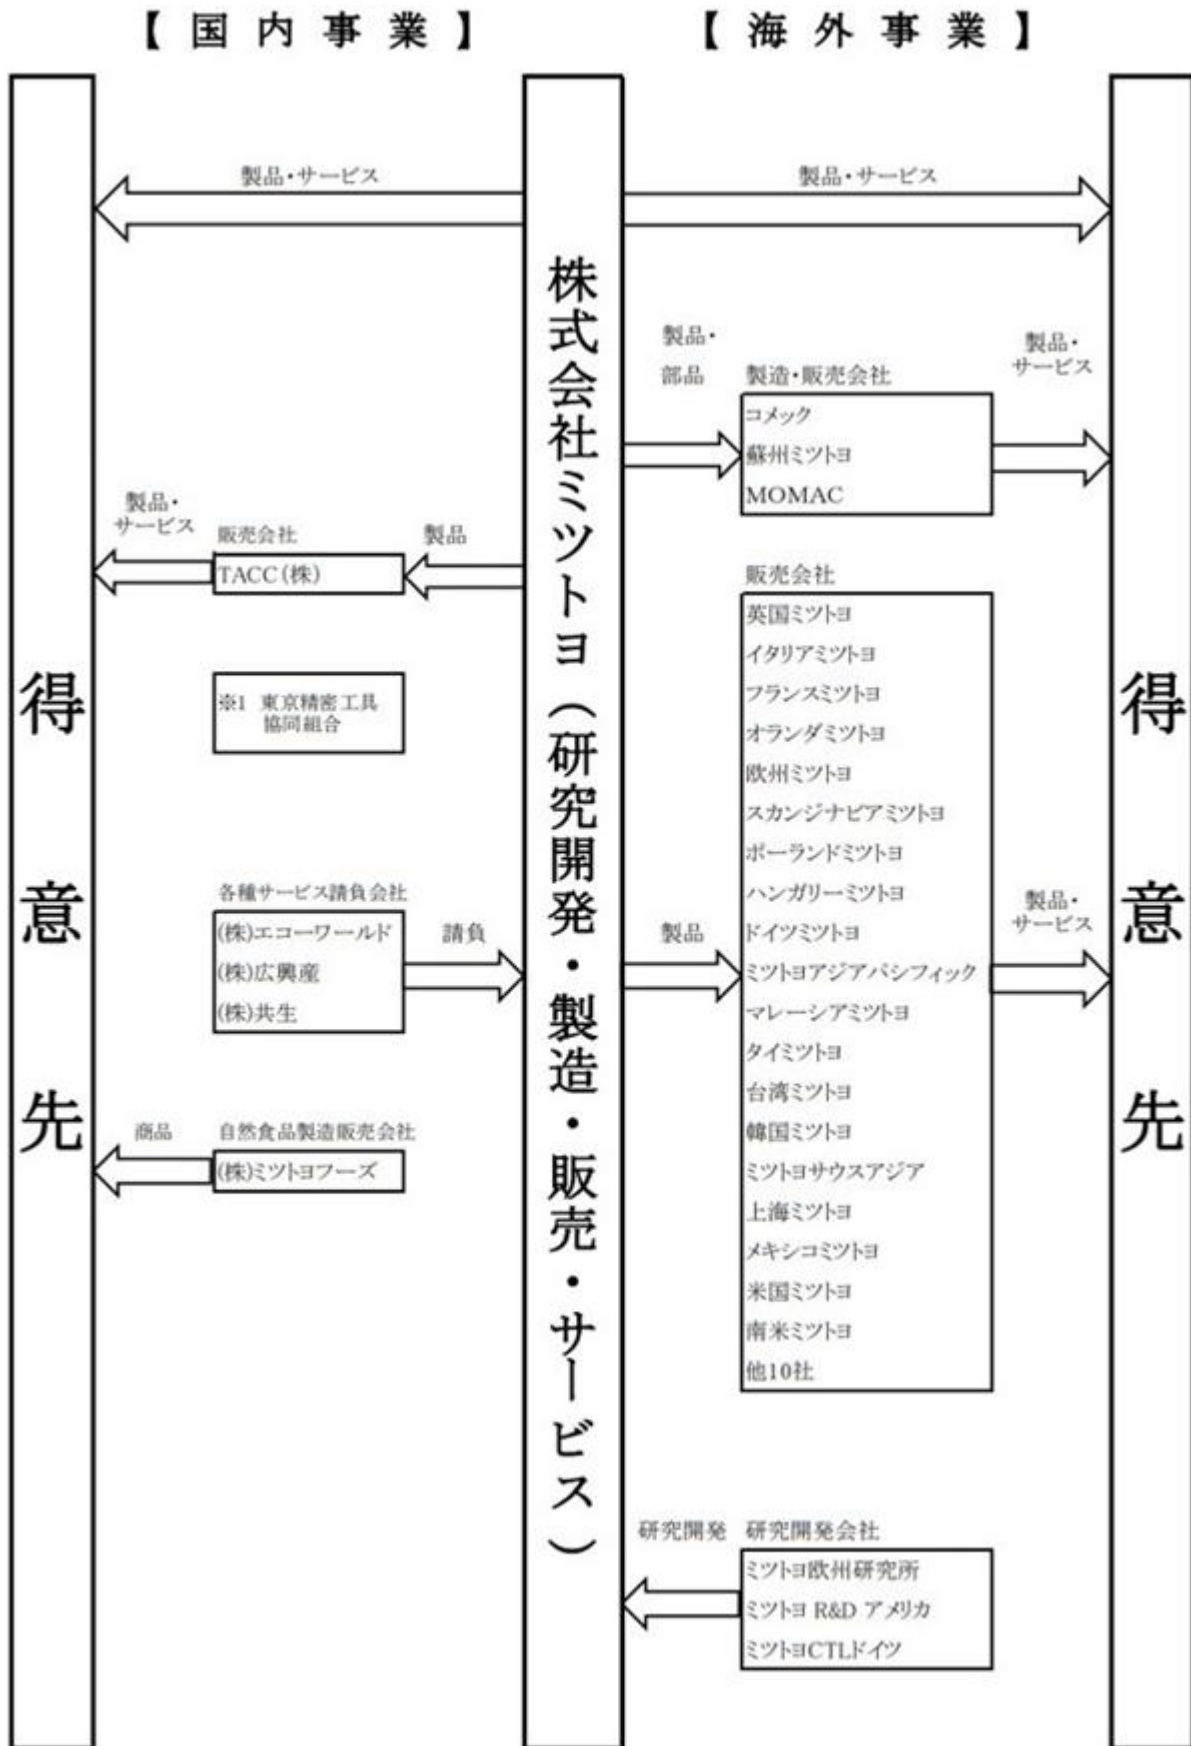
【国内事業】

【海外事業】

製品・サービス

製品・サービス

株式会社ミツトヨ（研究開発・製造・販売・サービス）

製品・部品

製造・販売会社

コメック
蘇州ミツトヨ
MOMAC

製品・サービス

製品・サービス

販売会社

製品

TACC(株)

※1 東京精密工具協同組合

得意先

各種サービス請負会社

(株)エコーワールド
(株)広興産
(株)共生

請負

商品

自然食品製造販売会社

(株)ミツトヨフーズ

販売会社

英国ミツトヨ
イタリアミツトヨ
フランスミツトヨ
オランダミツトヨ
欧州ミツトヨ
スカンジナビアミツトヨ
ポーランドミツトヨ
ハンガリーミツトヨ
ドイツミツトヨ
ミツトヨアジアパシフィック
マレーシアミツトヨ
タイミツトヨ
台湾ミツトヨ
韓国ミツトヨ
ミツトヨサウスアジア
上海ミツトヨ
メキシコミツトヨ
米国ミツトヨ
南米ミツトヨ
他10社

製品

製品・サービス

得意先

研究開発

研究開発会社

ミツトヨ欧州研究所
ミツトヨ R&D アメリカ
ミツトヨCTLドイツ